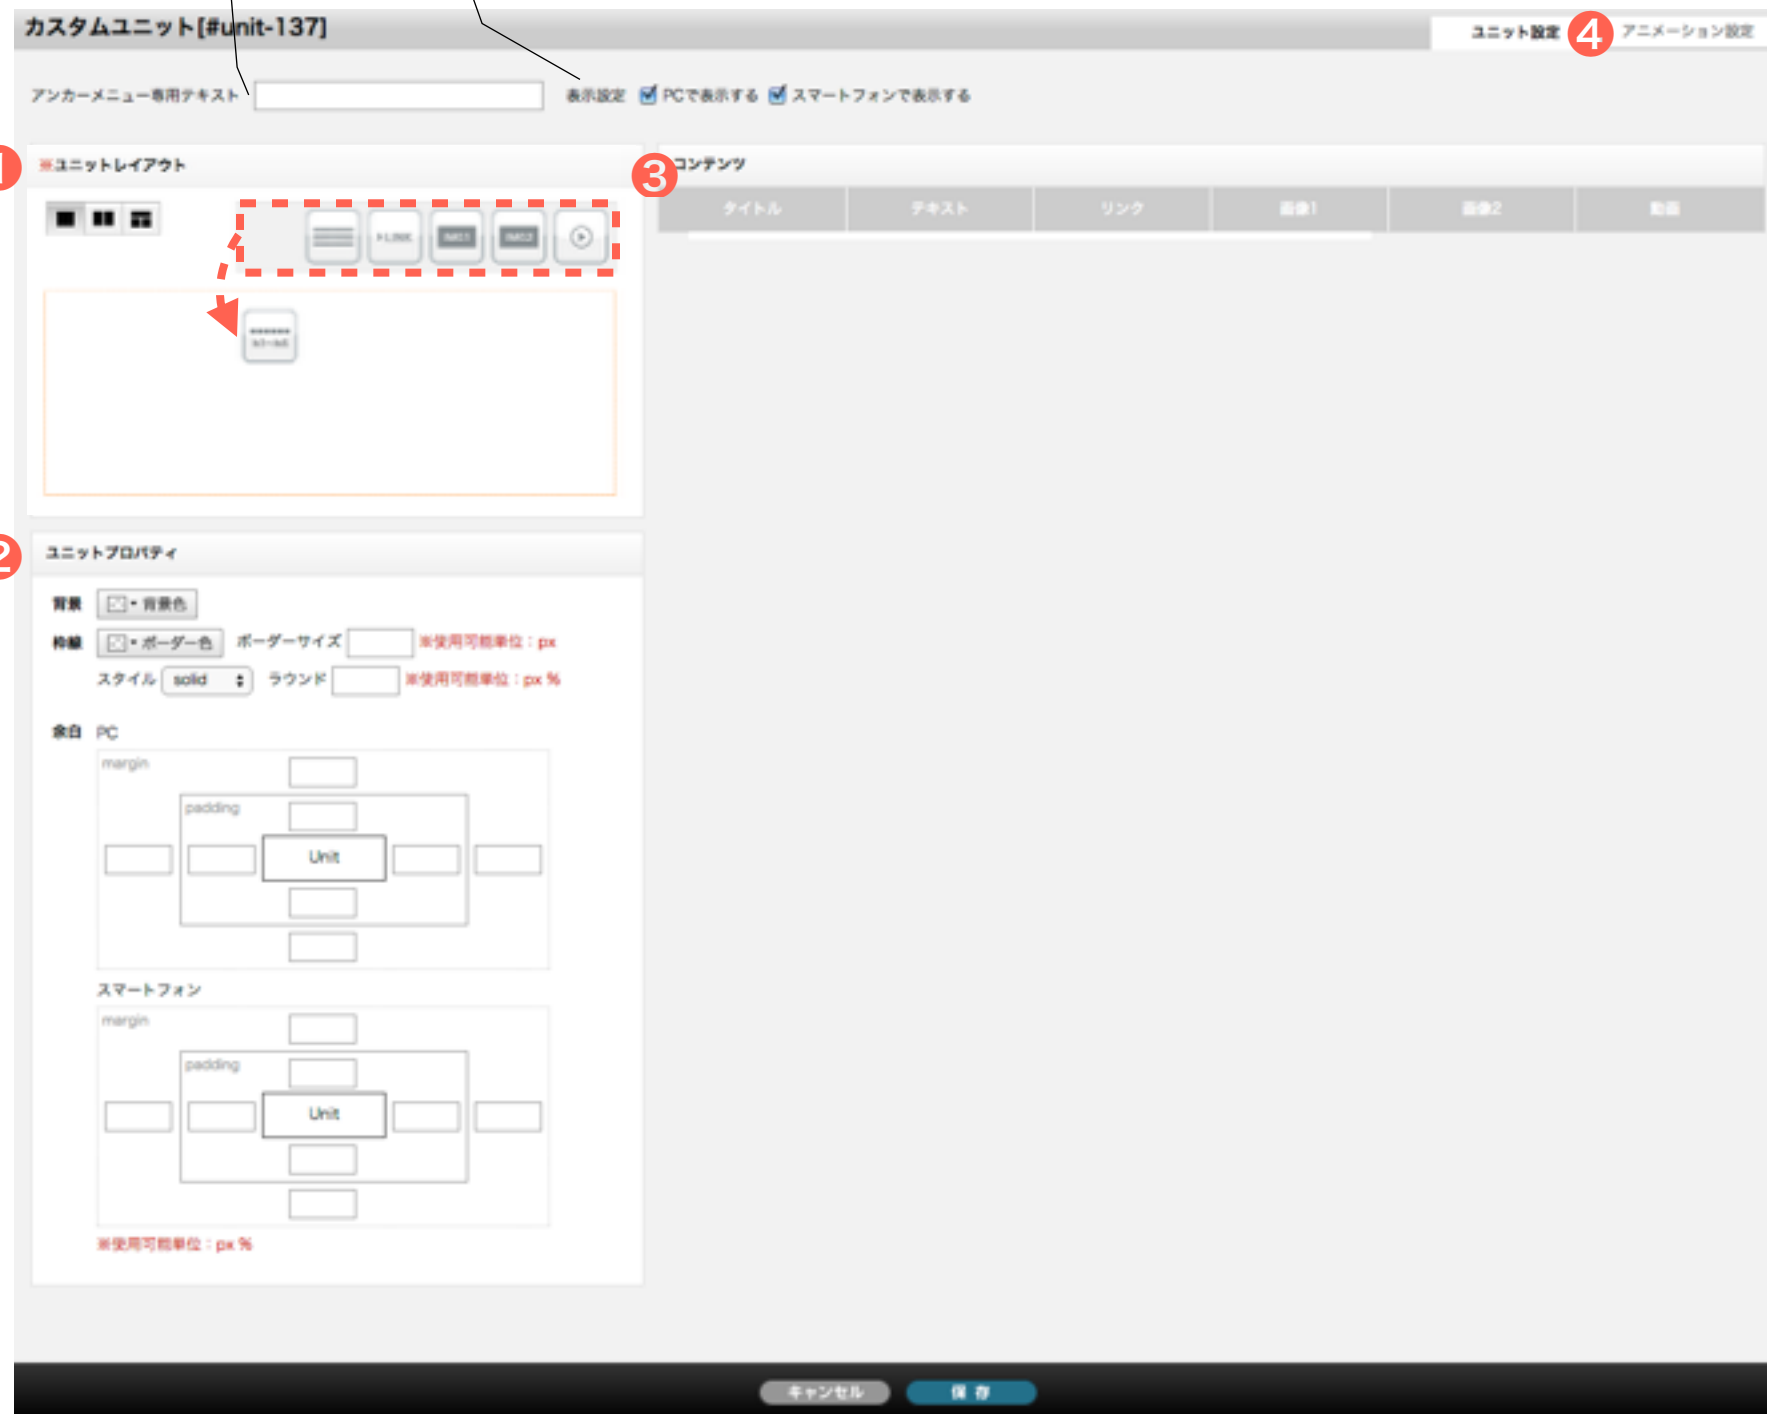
カスタムユニット[#unit-137]

ユニット設定 4 アニメーション設定

アンカーメニュー専用テキスト

表示設定 PCで表示する スマートフォンで表示する

1 ※ユニットレイアウト

3 コンテンツ

| タイトル | テキスト | リンク | 画像1 | 画像2 | 動画 |
|---|---|---|---|---|---|

2 ユニットプロパティ

背景 背景色

枠線 ボーダー色 ボーダーサイズ ※使用可能単位：px

スタイル solid ラウンド ※使用可能単位：px %

余白 PC

margin

padding

Unit

スマートフォン

margin

padding

Unit

※使用可能単位：px %

キャンセル 保存